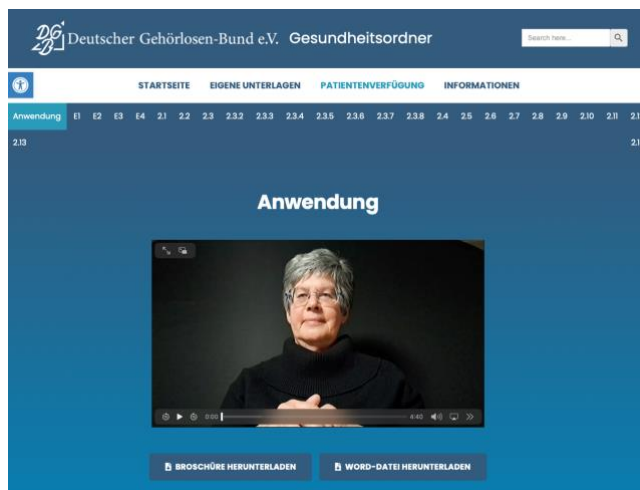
DGB Deutscher Gehörlosen-Bund e.V. Gesundheitsordner

Search here...

STARTSEITE EIGENE UNTERLAGEN PATIENTENVERFÜGUNG INFORMATIONEN

Anwendung E1 E2 E3 E4 2.1 2.2 2.3 2.3.2 2.3.3 2.3.4 2.3.5 2.3.6 2.3.7 2.3.8 2.4 2.5 2.6 2.7 2.8 2.9 2.10 2.11 2.1

2.13 2.1

Anwendung

0:00 6:40

BROSCHÜRE HERUNTERLADEN WORD-DATEI HERUNTERLADEN